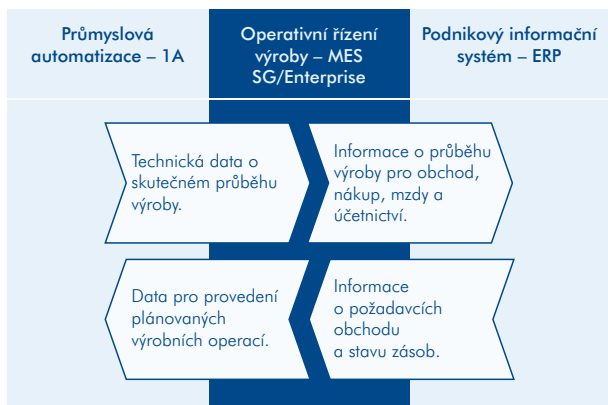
Průmyslová automatizace – 1A

Operativní řízení výroby – MES SG/Enterprise

Podnikový informační systém – ERP

Technická data o skutečném průběhu výroby.

Informace o průběhu výroby pro obchod, nákup, mzdy a účetnictví.

Data pro provedení plánovaných výrobních operací.

Informace o požadavcích obchodu a stavu zásob.